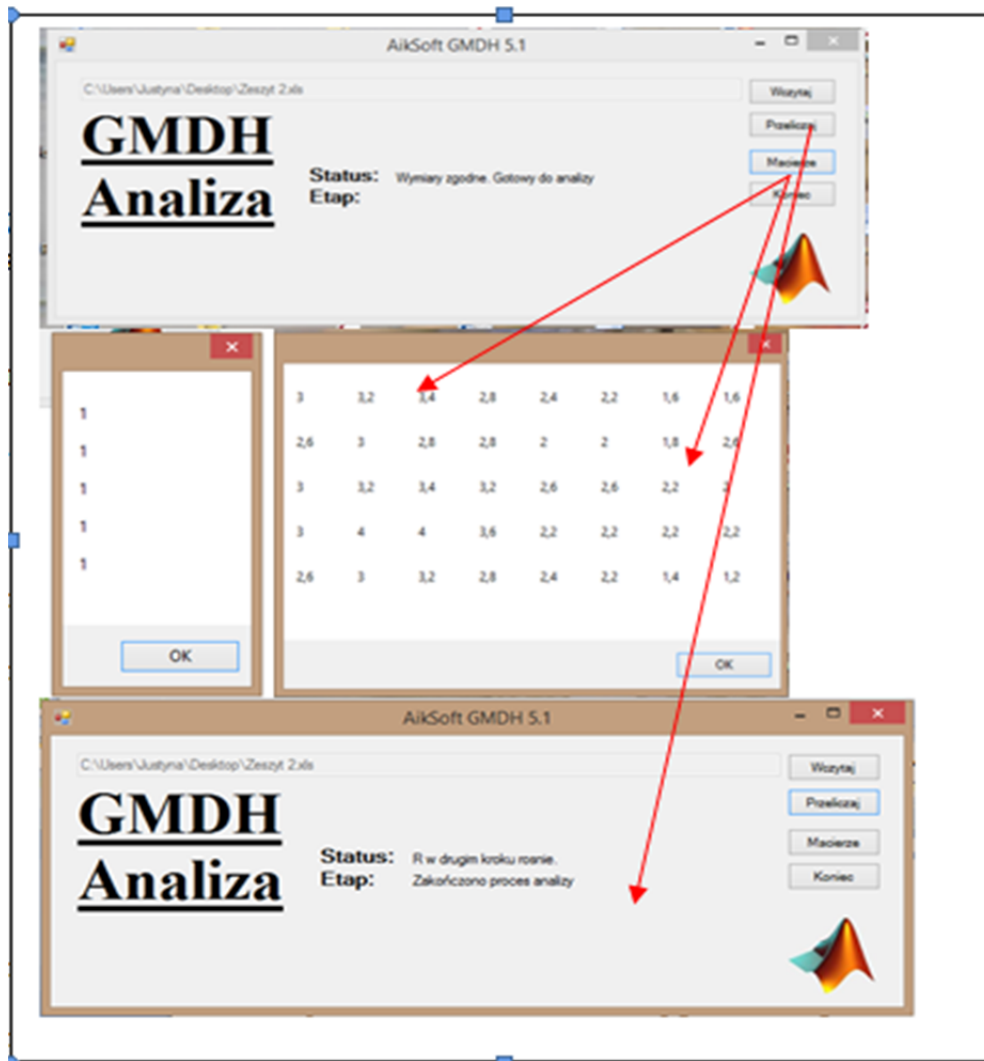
AikSoft GMDH 5.1

C:\Users\Justyna\Desktop\Zeszyt 2.xls

Wczytaj
Przelicz
Macierze
Koniec

GMDH
Analiza

Status: Wymiary zgodne. Gotowy do analizy
Etap:

1
1
1
1
1

OK

| 3 | 3,2 | 3,4 | 2,8 | 2,4 | 2,2 | 1,6 | 1,6 |
|---|---|---|---|---|---|---|---|
| 2,6 | 3 | 2,8 | 2,8 | 2 | 2 | 1,8 | 2,6 |
| 3 | 3,2 | 3,4 | 3,2 | 2,6 | 2,6 | 2,2 | 3 |
| 3 | 4 | 4 | 3,6 | 2,2 | 2,2 | 2,2 | 2,2 |
| 2,6 | 3 | 3,2 | 2,8 | 2,4 | 2,2 | 1,4 | 1,2 |

OK

AikSoft GMDH 5.1

C:\Users\Justyna\Desktop\Zeszyt 2.xls

Wczytaj
Przelicz
Macierze
Koniec

GMDH
Analiza

Status: R w drugim kroku rosnie.
Etap: Zakończono proces analizy